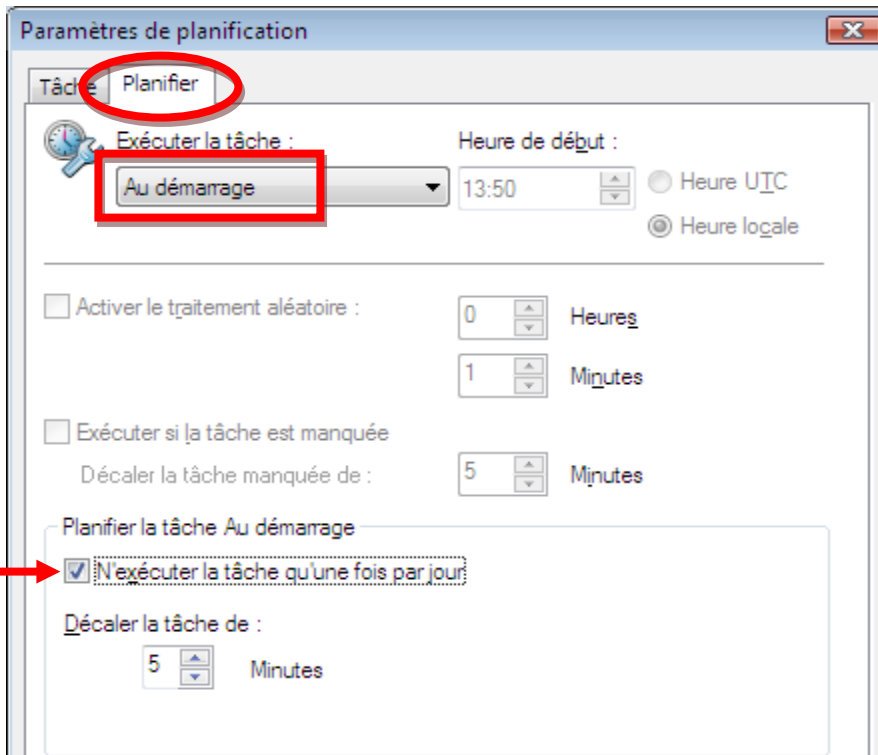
Paramètres de planification

Tâche

Planifier

Exécuter la tâche :

Au démarrage

Heure de début :

13:50

Heure UTC

Heure locale

Activer le traitement aléatoire :

0

Heures

1

Minutes

Exécuter si la tâche est manquée

Décaler la tâche manquée de :

5

Minutes

Planifier la tâche Au démarrage

N'exécuter la tâche qu'une fois par jour

Décaler la tâche de :

5

Minutes